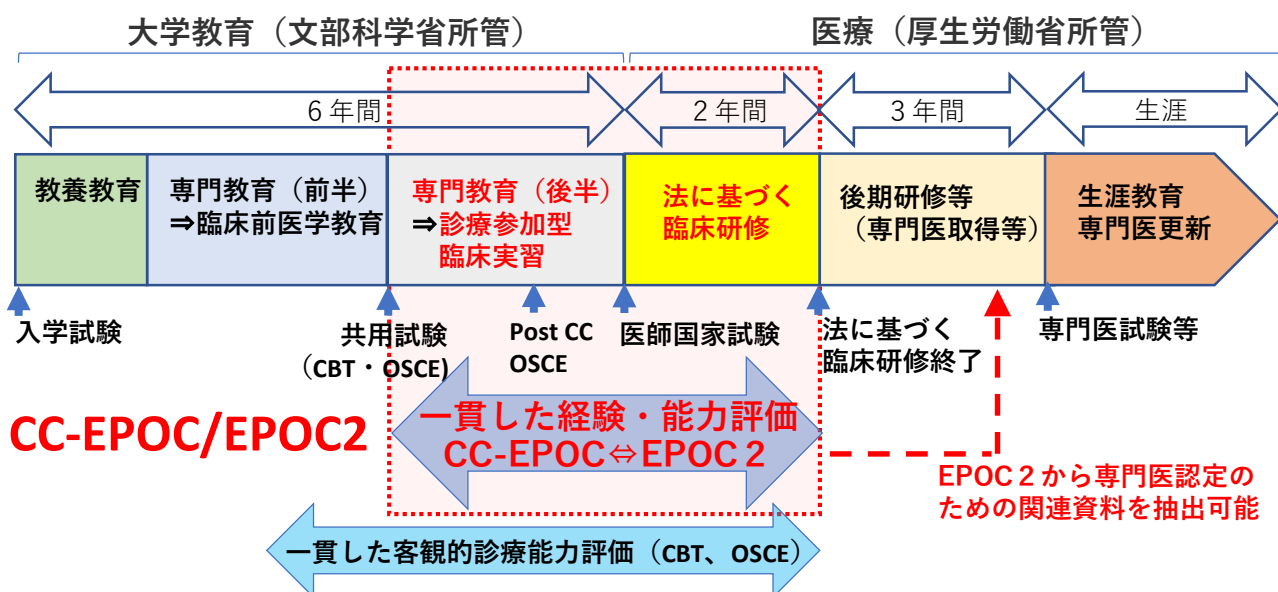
大学教育（文部科学省所管）

医療（厚生労働省所管）

６年間

２年間

３年間

生涯

教養教育

専門教育（前半）
⇒臨床前医学教育

専門教育（後半）
⇒診療参加型
臨床実習

法に基づく
臨床研修

後期研修等
（専門医取得等）

生涯教育
専門医更新

入学試験

共用試験
（CBT・OSCE）

Post CC
OSCE

医師国家試験

法に基づく
臨床研修終了

専門医試験等

CC-EPOC/EPOC2

一貫した経験・能力評価
CC-EPOC⇔EPOC２

EPOC２から専門医認定の
ための関連資料を抽出可能

一貫した客観的診療能力評価（CBT、OSCE）